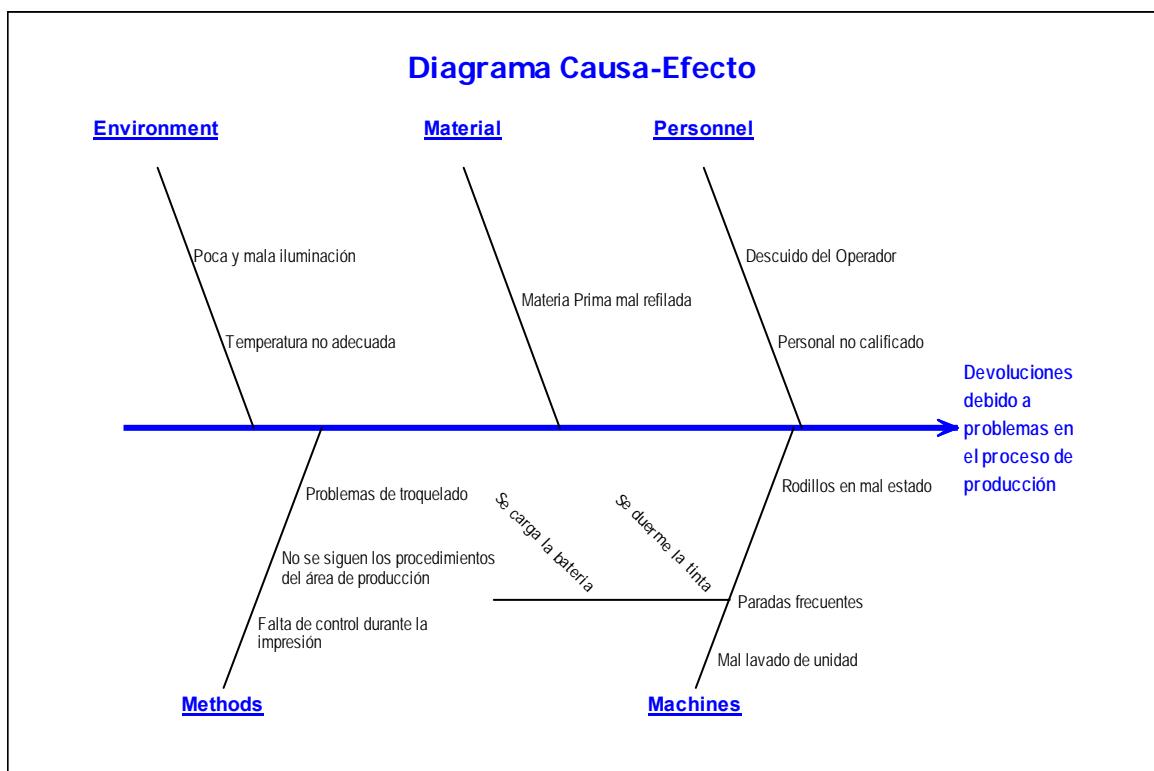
Diagrama Causa-Efecto

Environment

Material

Personnel

Poca y mala iluminación

Temperatura no adecuada

Materia Prima mal refilada

Descuido del Operador

Personal no calificado

Devoluciones debido a problemas en el proceso de producción

Problemas de troquelado

No se siguen los procedimientos del área de producción

Falta de control durante la impresión

Se carga la bateria

Se duerme la tinta

Rodillos en mal estado

Paradas frecuentes

Mal lavado de unidad

Methods

Machines